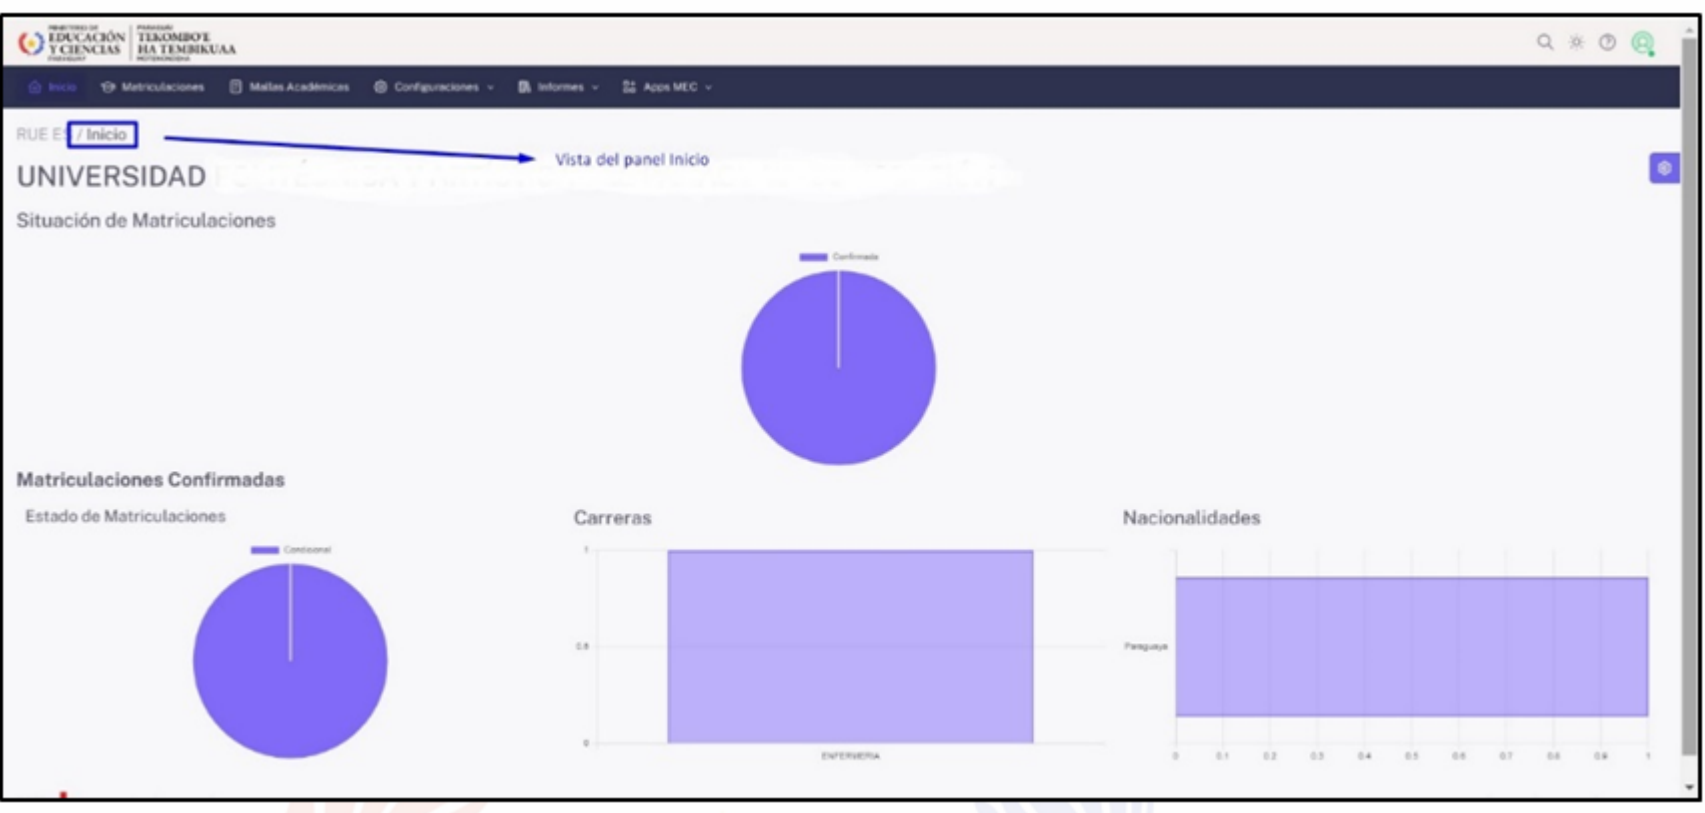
MINISTERIO DE EDUCACIÓN Y CIENCIAS PARAGUAY | PARAGUÁI TEKOMBO'E HA TEMBIKUAA MOTENONDEHA

Inicio Matriculaciones Mallas Académicas Configuraciones Informes Apps MEC

RUE ES / Inicio

Vista del panel Inicio

UNIVERSIDAD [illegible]

Situación de Matriculaciones

Confirmada

Matriculaciones Confirmadas

Estado de Matriculaciones

Condicional

Carreras

1

0.5

0

ENFERMERIA

Nacionalidades

Paraguaya

0 0.1 0.2 0.3 0.4 0.5 0.6 0.7 0.8 0.9 1